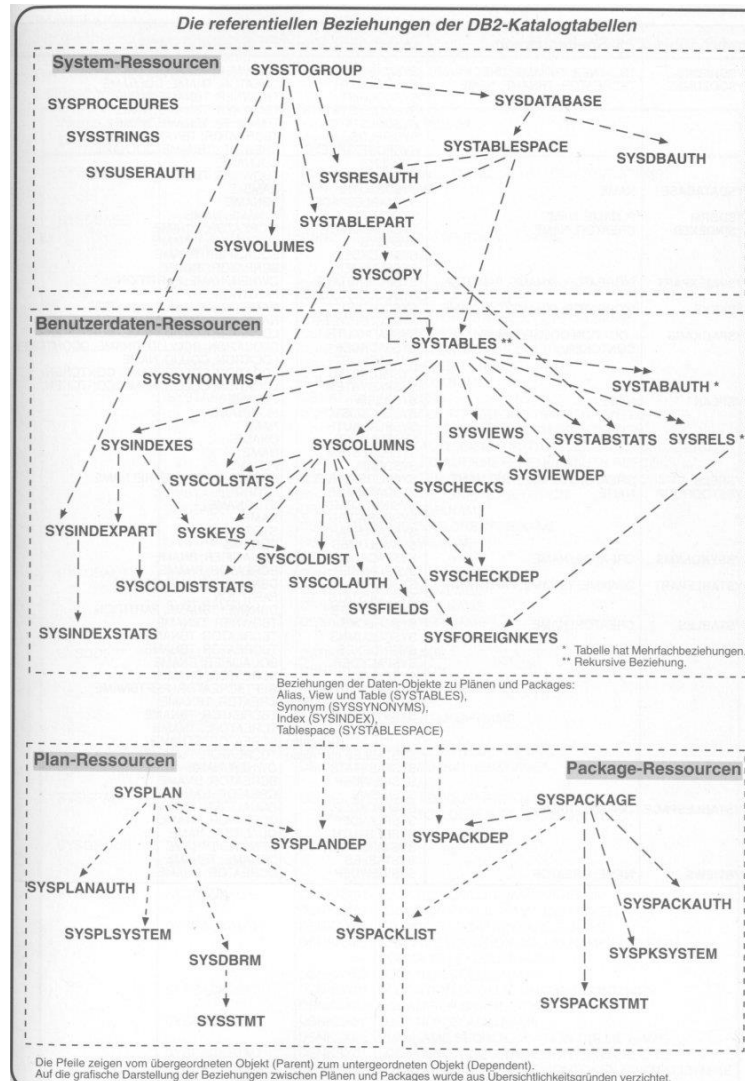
Die referentiellen Beziehungen der DB2-Katalogtabellen

System-Ressourcen

SYSSTOGROUP

SYSPROCEDURES

SYSSTRINGS

SYSUSERAUTH

SYSDATABASE

SYSTABLESPACE

SYSDBAUTH

SYSRESAUTH

SYSTABLEPART

SYSVOLUMES

SYSCOPY

Benutzerdaten-Ressourcen

SYSTABLES **

SYSSYNONYMS

SYSTABAUTH *

SYSINDEXES

SYSCOLUMNS

SYSVIEWS

SYSTABSTATS

SYSRELS *

SYSCOLSTATS

SYSVIEWDEP

SYSCHECKS

SYSINDEXPART

SYSKEYS

SYSCOLDIST

SYSCOLDISTSTATS

SYSCOLAUTH

SYSCHECKDEP

SYSFIELDS

SYSINDEXSTATS

SYSFOREIGNKEYS

* Tabelle hat Mehrfachbeziehungen.
** Rekursive Beziehung.

Beziehungen der Daten-Objekte zu Plänen und Packages:
Alias, View und Table (SYSTABLES),
Synonym (SYSSYNONYMS),
Index (SYSINDEX),
Tablespace (SYSTABLESPACE)

Plan-Ressourcen

SYSPLAN

SYSPLANDEP

SYSPLANAUTH

SYSPLSYSTEM

SYSDBRM

SYSSTMT

SYSPACKLIST

Package-Ressourcen

SYSPACKAGE

SYSPACKDEP

SYSPACKAUTH

SYSPKSYSTEM

SYSPACKSTMT

Die Pfeile zeigen vom übergeordneten Objekt (Parent) zum untergeordneten Objekt (Dependent).
Auf die grafische Darstellung der Beziehungen zwischen Plänen und Packages wurde aus Übersichtlichkeitsgründen verzichtet.